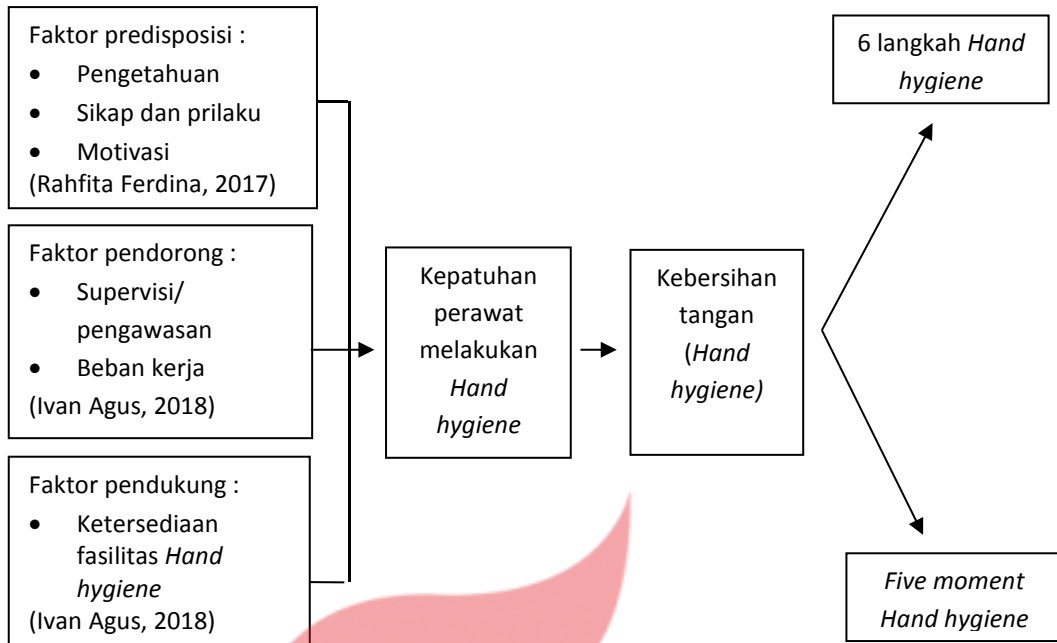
Faktor predisposisi :
- Pengetahuan
- Sikap dan prilaku
- Motivasi
(Rahfita Ferdina, 2017)

Faktor pendorong :
- Supervisi/ pengawasan
- Beban kerja
(Ivan Agus, 2018)

Faktor pendukung :
- Ketersediaan fasilitas *Hand hygiene*
(Ivan Agus, 2018)

Kepatuhan perawat melakukan *Hand hygiene*

Kebersihan tangan (*Hand hygiene)*

6 langkah *Hand hygiene*

*Five moment Hand hygiene*